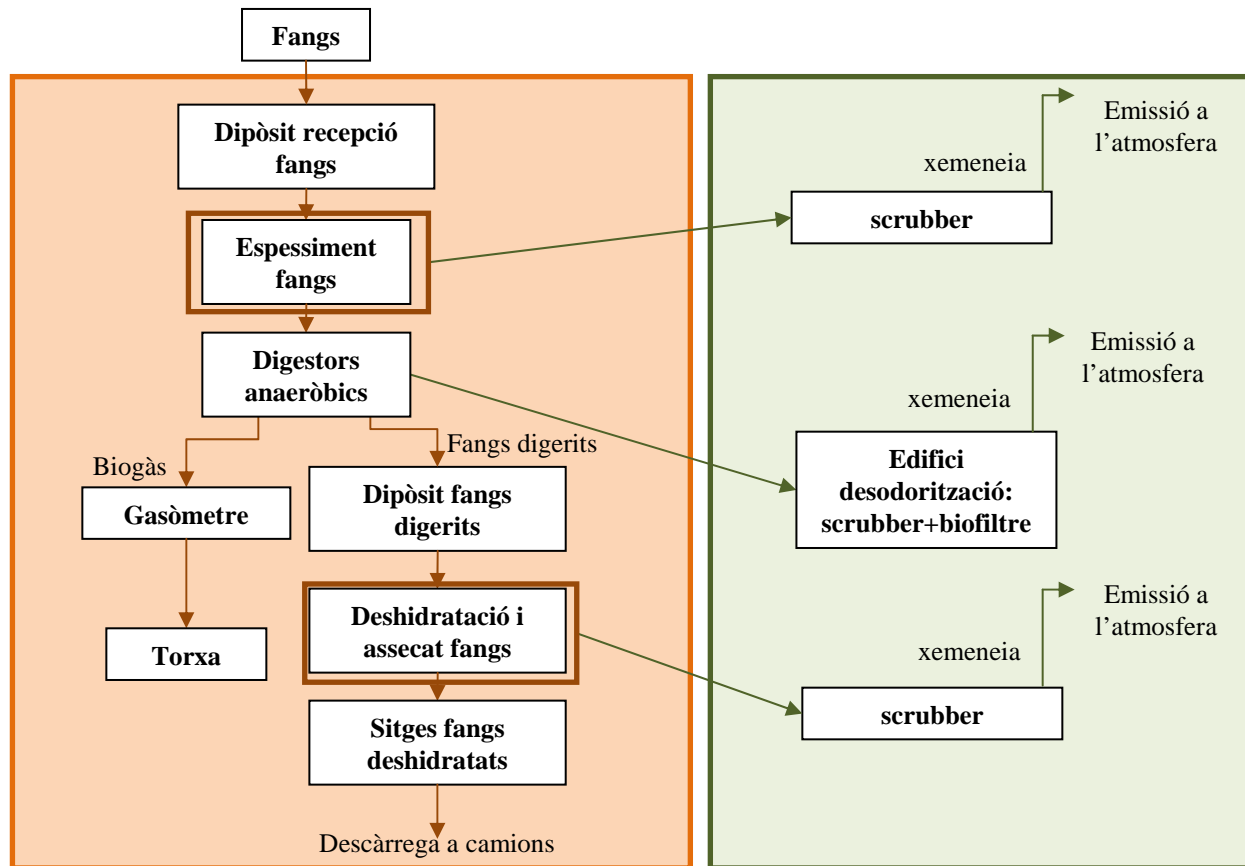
Fangs

Dipòsit recepció fangs

Espessiment fangs

Digestors anaeròbics

Biogàs

Fangs digerits

Gasòmetre

Dipòsit fangs digerits

Torxa

Deshidratació i assecat fangs

Sitges fangs deshidratats

Descàrrega a camions

Emissió a l'atmosfera

xemeneia

scrubber

Emissió a l'atmosfera

xemeneia

Edifici desodorització: scrubber+biofiltre

Emissió a l'atmosfera

xemeneia

scrubber